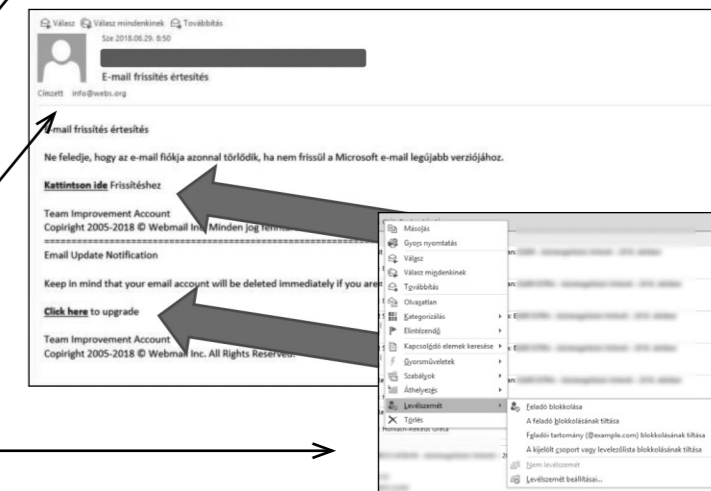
Válasz Válasz mindenkinek Továbbítás

Sze 2018.06.29. 8:50

E-mail frissítés értesítés

Címzett info@webs.org

E-mail frissítés értesítés

Ne feledje, hogy az e-mail fiókja azonnal törlődik, ha nem frissül a Microsoft e-mail legújabb verziójához.

Kattintson ide Frissítéshez

Team Improvement Account
Copyright 2005-2018 © Webmail Inc. Minden jog fenntartva

Email Update Notification

Keep in mind that your email account will be deleted immediately if you are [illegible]

Click here to upgrade

Team Improvement Account
Copiright 2005-2018 © Webmail Inc. All Rights Reserved.

Másolás
Gyors nyomtatás
Válasz
Válasz mindenkinek
Továbbítás
Olvasatlan
Kategorizálás
Elintézendő
Kapcsolódó elemek keresése
Gyorsműveletek
Szabályok
Áthelyezés
Levélszemét
Törlés

Feladó blokkolása
A feladó blokkolásának tiltása
Feladói tartomány (@example.com) blokkolásának tiltása
A kijelölt csoport vagy levelezőlista blokkolásának tiltása
Nem levélszemét
Levélszemét beállításai...